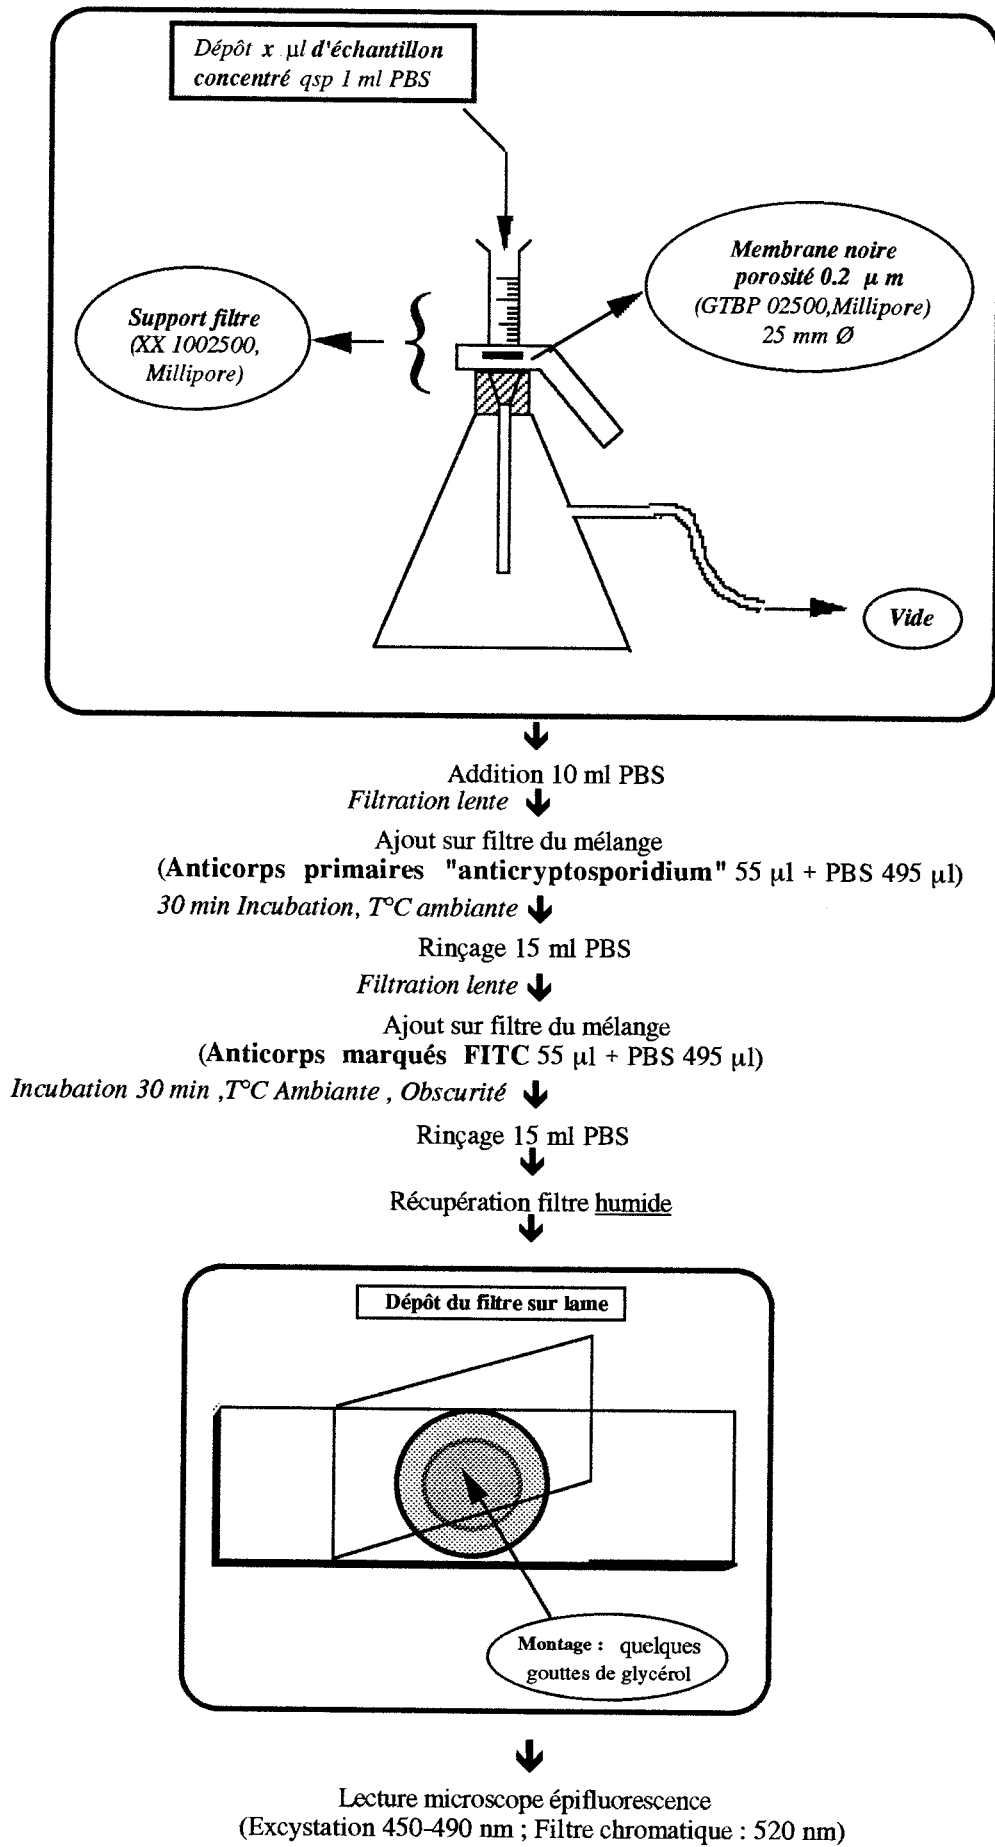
Dépôt x µl d'échantillon concentré qsp 1 ml PBS

Support filtre (XX 1002500, Millipore)

Membrane noire porosité 0.2 µ m (GTBP 02500,Millipore) 25 mm Ø

Vide

Addition 10 ml PBS

Filtration lente

Ajout sur filtre du mélange

(Anticorps primaires "anticryptosporidium" 55 µl + PBS 495 µl)

30 min Incubation, T°C ambiante

Rinçage 15 ml PBS

Filtration lente

Ajout sur filtre du mélange

(Anticorps marqués FITC 55 µl + PBS 495 µl)

Incubation 30 min ,T°C Ambiante , Obscurité

Rinçage 15 ml PBS

Récupération filtre humide

Dépôt du filtre sur lame

Montage : quelques gouttes de glycérol

Lecture microscope épifluorescence

(Excystation 450-490 nm ; Filtre chromatique : 520 nm)